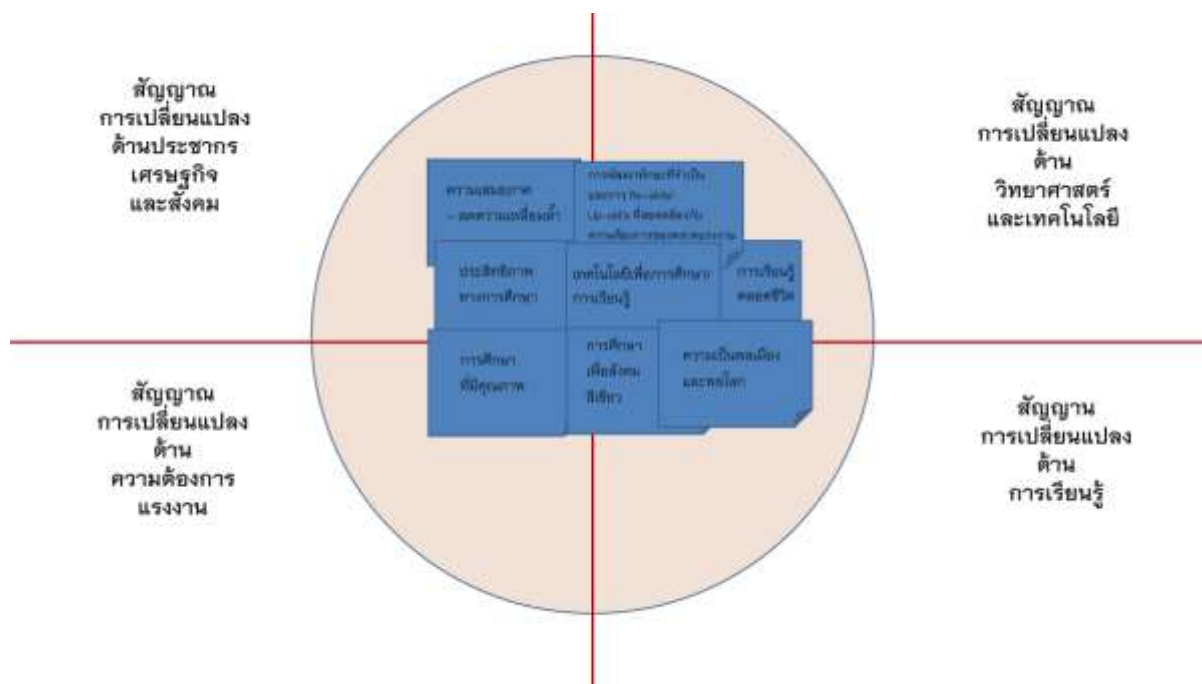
สัญญาณ
การเปลี่ยนแปลง
ด้านประชากร
เศรษฐกิจ
และสังคม

สัญญาณ
การเปลี่ยนแปลง
ด้าน
วิทยาศาสตร์
และเทคโนโลยี

ความเสมอภาค
– ลดความเหลื่อมล้ำ

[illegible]

ประสิทธิภาพ
ทางการศึกษา

เทคโนโลยีเพื่อการศึกษา
การเรียนรู้

การเรียนรู้
ตลอดชีวิต

การศึกษา
ที่มีคุณภาพ

การศึกษา
เพื่อสังคม
สีเขียว

ความเป็นพลเมือง
และพลโลก

สัญญาณ
การเปลี่ยนแปลง
ด้าน
ความต้องการ
แรงงาน

สัญญาน
การเปลี่ยนแปลง
ด้าน
การเรียนรู้